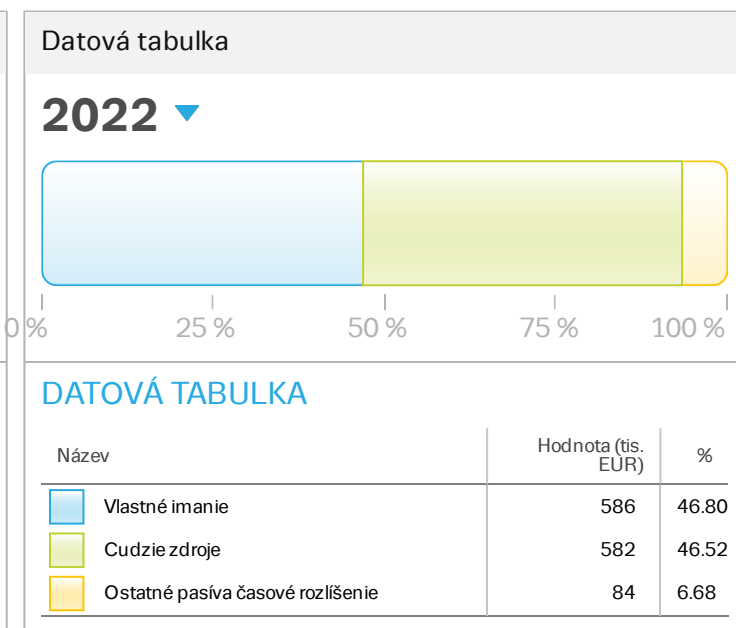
Datová tabulka

2022

0 %
25 %
50 %
75 %
100 %

DATOVÁ TABULKA

| Názov | Hodnota (tis. EUR) | % |
|---|---|---|
| Vlastné imanie | 586 | 46.80 |
| Cudzie zdroje | 582 | 46.52 |
| Ostatné pasíva časové rozlíšenie | 84 | 6.68 |